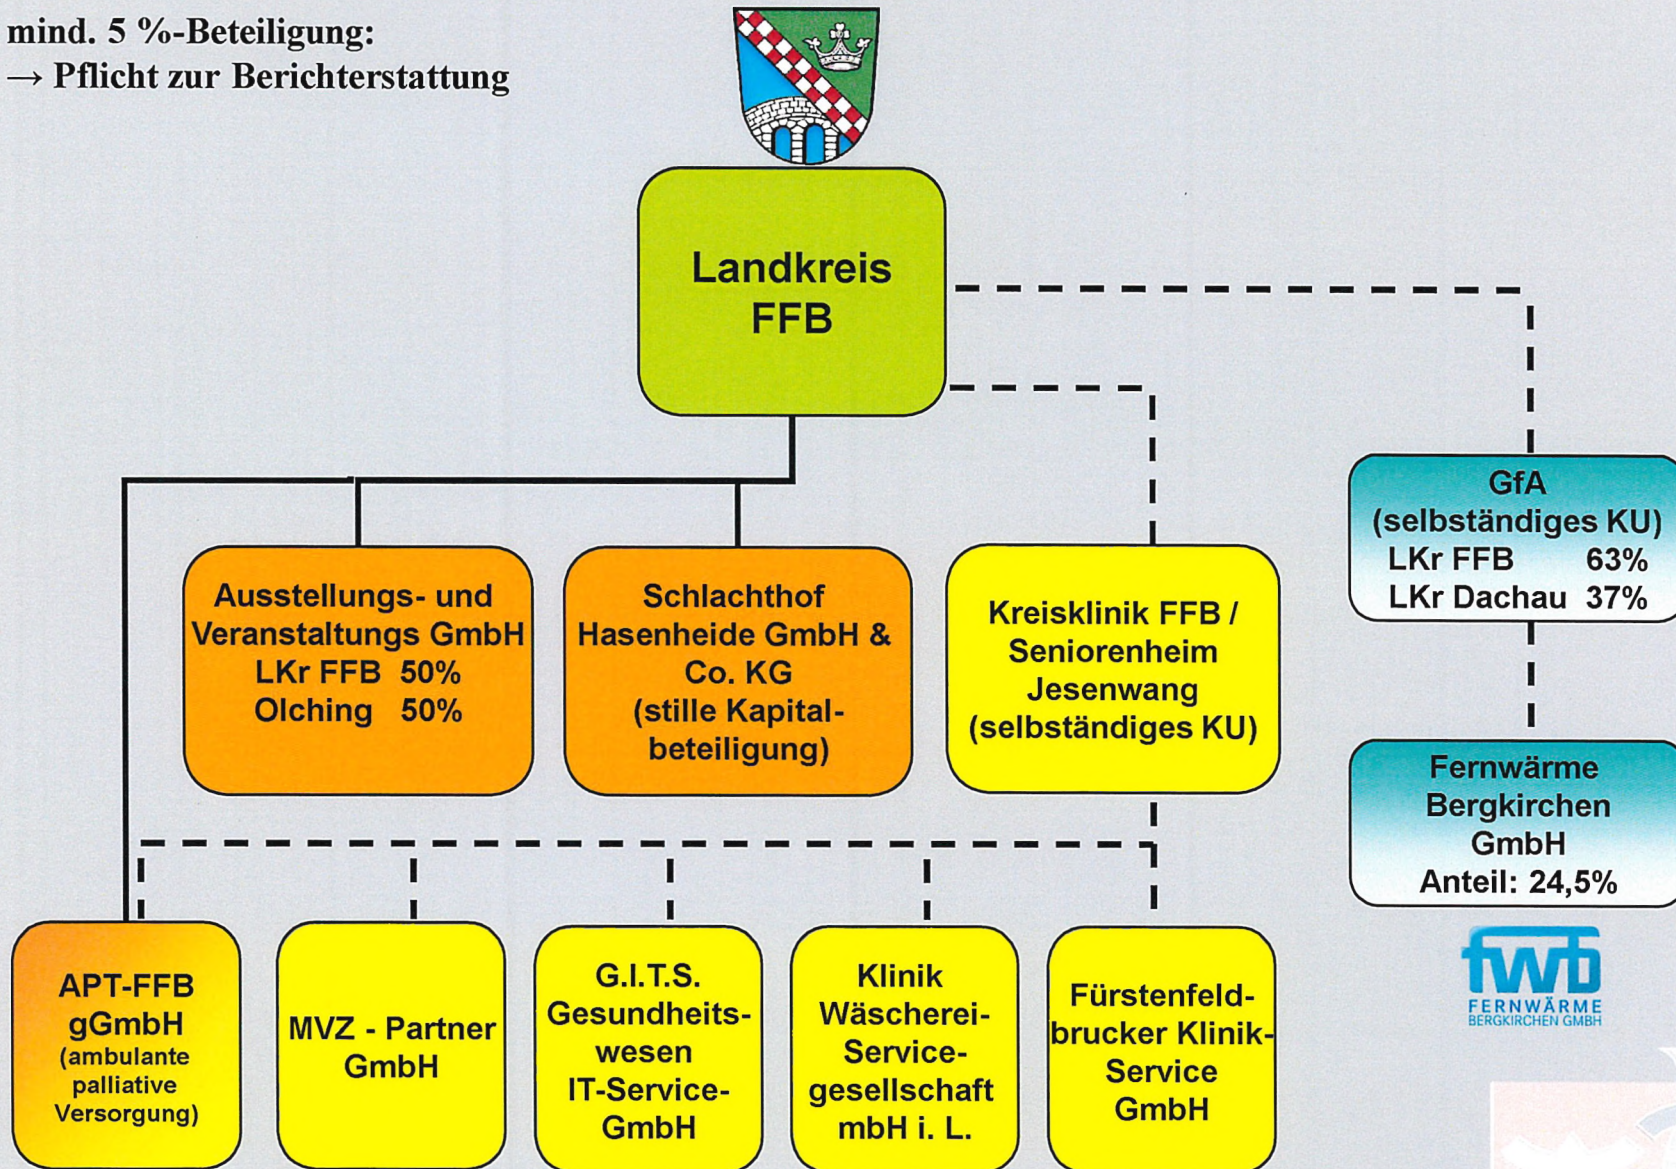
mind. 5 %-Beteiligung:
→ Pflicht zur Berichterstattung

Landkreis FFB

GfA (selbständiges KU)
LKr FFB 63%
LKr Dachau 37%

Fernwärme Bergkirchen GmbH
Anteil: 24,5%

fwb
FERNWÄRME BERGKIRCHEN GMBH

Ausstellungs- und Veranstaltungs GmbH
LKr FFB 50%
Olching 50%

Schlachthof Hasenheide GmbH & Co. KG
(stille Kapitalbeteiligung)

Kreisklinik FFB / Seniorenheim Jesenwang (selbständiges KU)

APT-FFB gGmbH
(ambulante palliative Versorgung)

MVZ - Partner GmbH

G.I.T.S. Gesundheitswesen IT-Service-GmbH

Klinik Wäscherei-Servicegesellschaft mbH i. L.

Fürstenfeldbrucker Klinik-Service GmbH